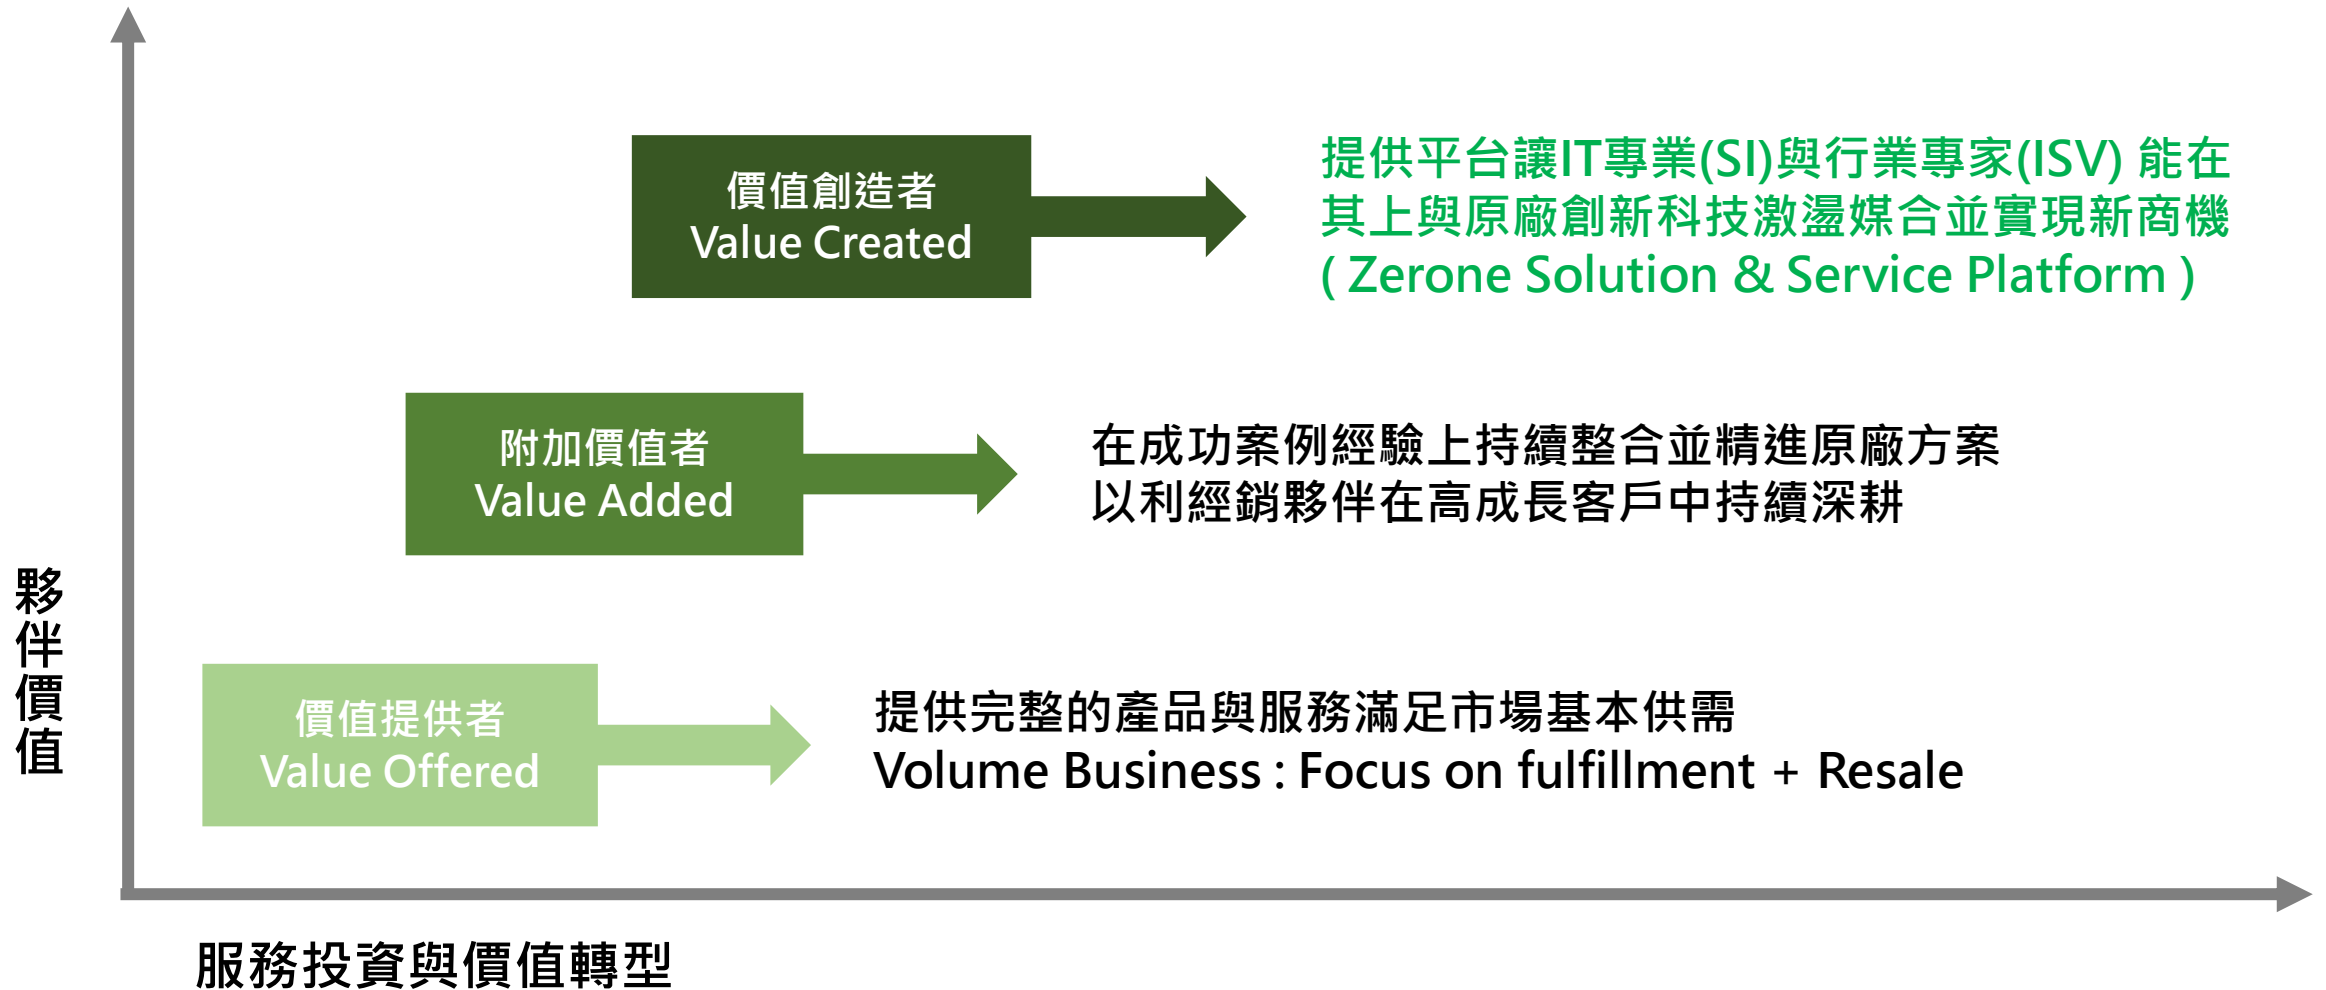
價值創造者
Value Created

提供平台讓IT專業(SI)與行業專家(ISV) 能在其上與原廠創新科技激盪媒合並實現新商機
( Zerone Solution & Service Platform )

附加價值者
Value Added

在成功案例經驗上持續整合並精進原廠方案
以利經銷夥伴在高成長客戶中持續深耕

夥伴價值

價值提供者
Value Offered

提供完整的產品與服務滿足市場基本供需
Volume Business : Focus on fulfillment + Resale

服務投資與價值轉型